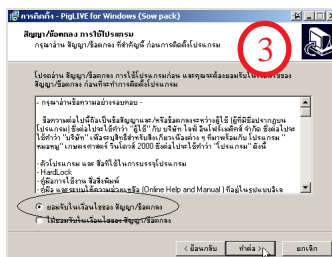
การติดตั้ง - PigLIVE for Windows (Sow pack)

สัญญา/ข้อตกลง การใช้โปรแกรม

กรุณาอ่าน สัญญา/ข้อตกลง ที่สำคัญนี้ ก่อนการติดตั้งโปรแกรม

3

โปรดอ่าน สัญญา/ข้อตกลง การใช้โปรแกรมก่อน และคุณจะต้องยอมรับในเงื่อนไขของ สัญญา/ข้อตกลง ก่อนที่จะทำการติดตั้งโปรแกรม

- กรุณาอ่านข้อความอย่างรอบคอบ -

ข้อความต่อไปนี้ถือเป็นข้อสัญญาและ/หรือข้อตกลงระหว่างผู้ใช้ (ผู้ที่มีสิทธิ์ในการใช้โปรแกรม) ซึ่งต่อไปจะใช้คำว่า "ผู้ใช้" กับ บริษัท โลตัส อินฟอร์เมติกส์ จำกัด ซึ่งต่อไปจะใช้คำว่า "บริษัท" เพื่อระบุสิทธิ์การรับผิดชอบ ทั้งการใช้งาน โปรแกรม "หมูหมู" เกษตรศาสตร์ วันไลฟ์ 2000 ซึ่งต่อไปจะใช้คำว่า "โปรแกรม" ดังนี้

- ตัวโปรแกรม และ สิ่งที่ใช้ในการบรรจุโปรแกรม
- HardLock
- คู่มือการใช้งาน สิ่งสิ่งพิมพ์
- คู่มือ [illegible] (Online Help and Manual) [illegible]

ยอมรับในเงื่อนไขของ สัญญา/ข้อตกลง

ไม่ยอมรับในเงื่อนไขของ สัญญา/ข้อตกลง

< ย้อนกลับ | ทำต่อ > | ยกเลิก